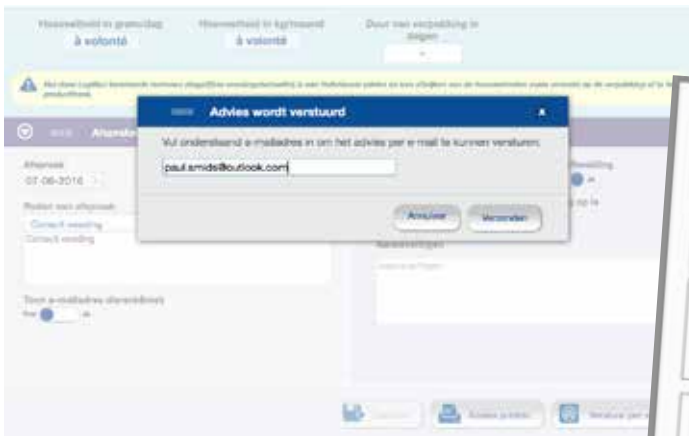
Hoeveelheid in gram/dag
à volonté

Hoeveelheid in kg/maand
à volonté

Duur van verpakking in dagen

Advies wordt verstuurd

Vul onderstaand e-mailadres in om het advies per e-mail te kunnen versturen.

paul.smids@outlook.com

Annuleer

Verzenden

Afspraak
07-06-2016

Reden van afspraak
Consult voeding
Consult voeding

Toon e-mailadres dierenkliniek
Nee Ja

Aanteekeningen
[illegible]